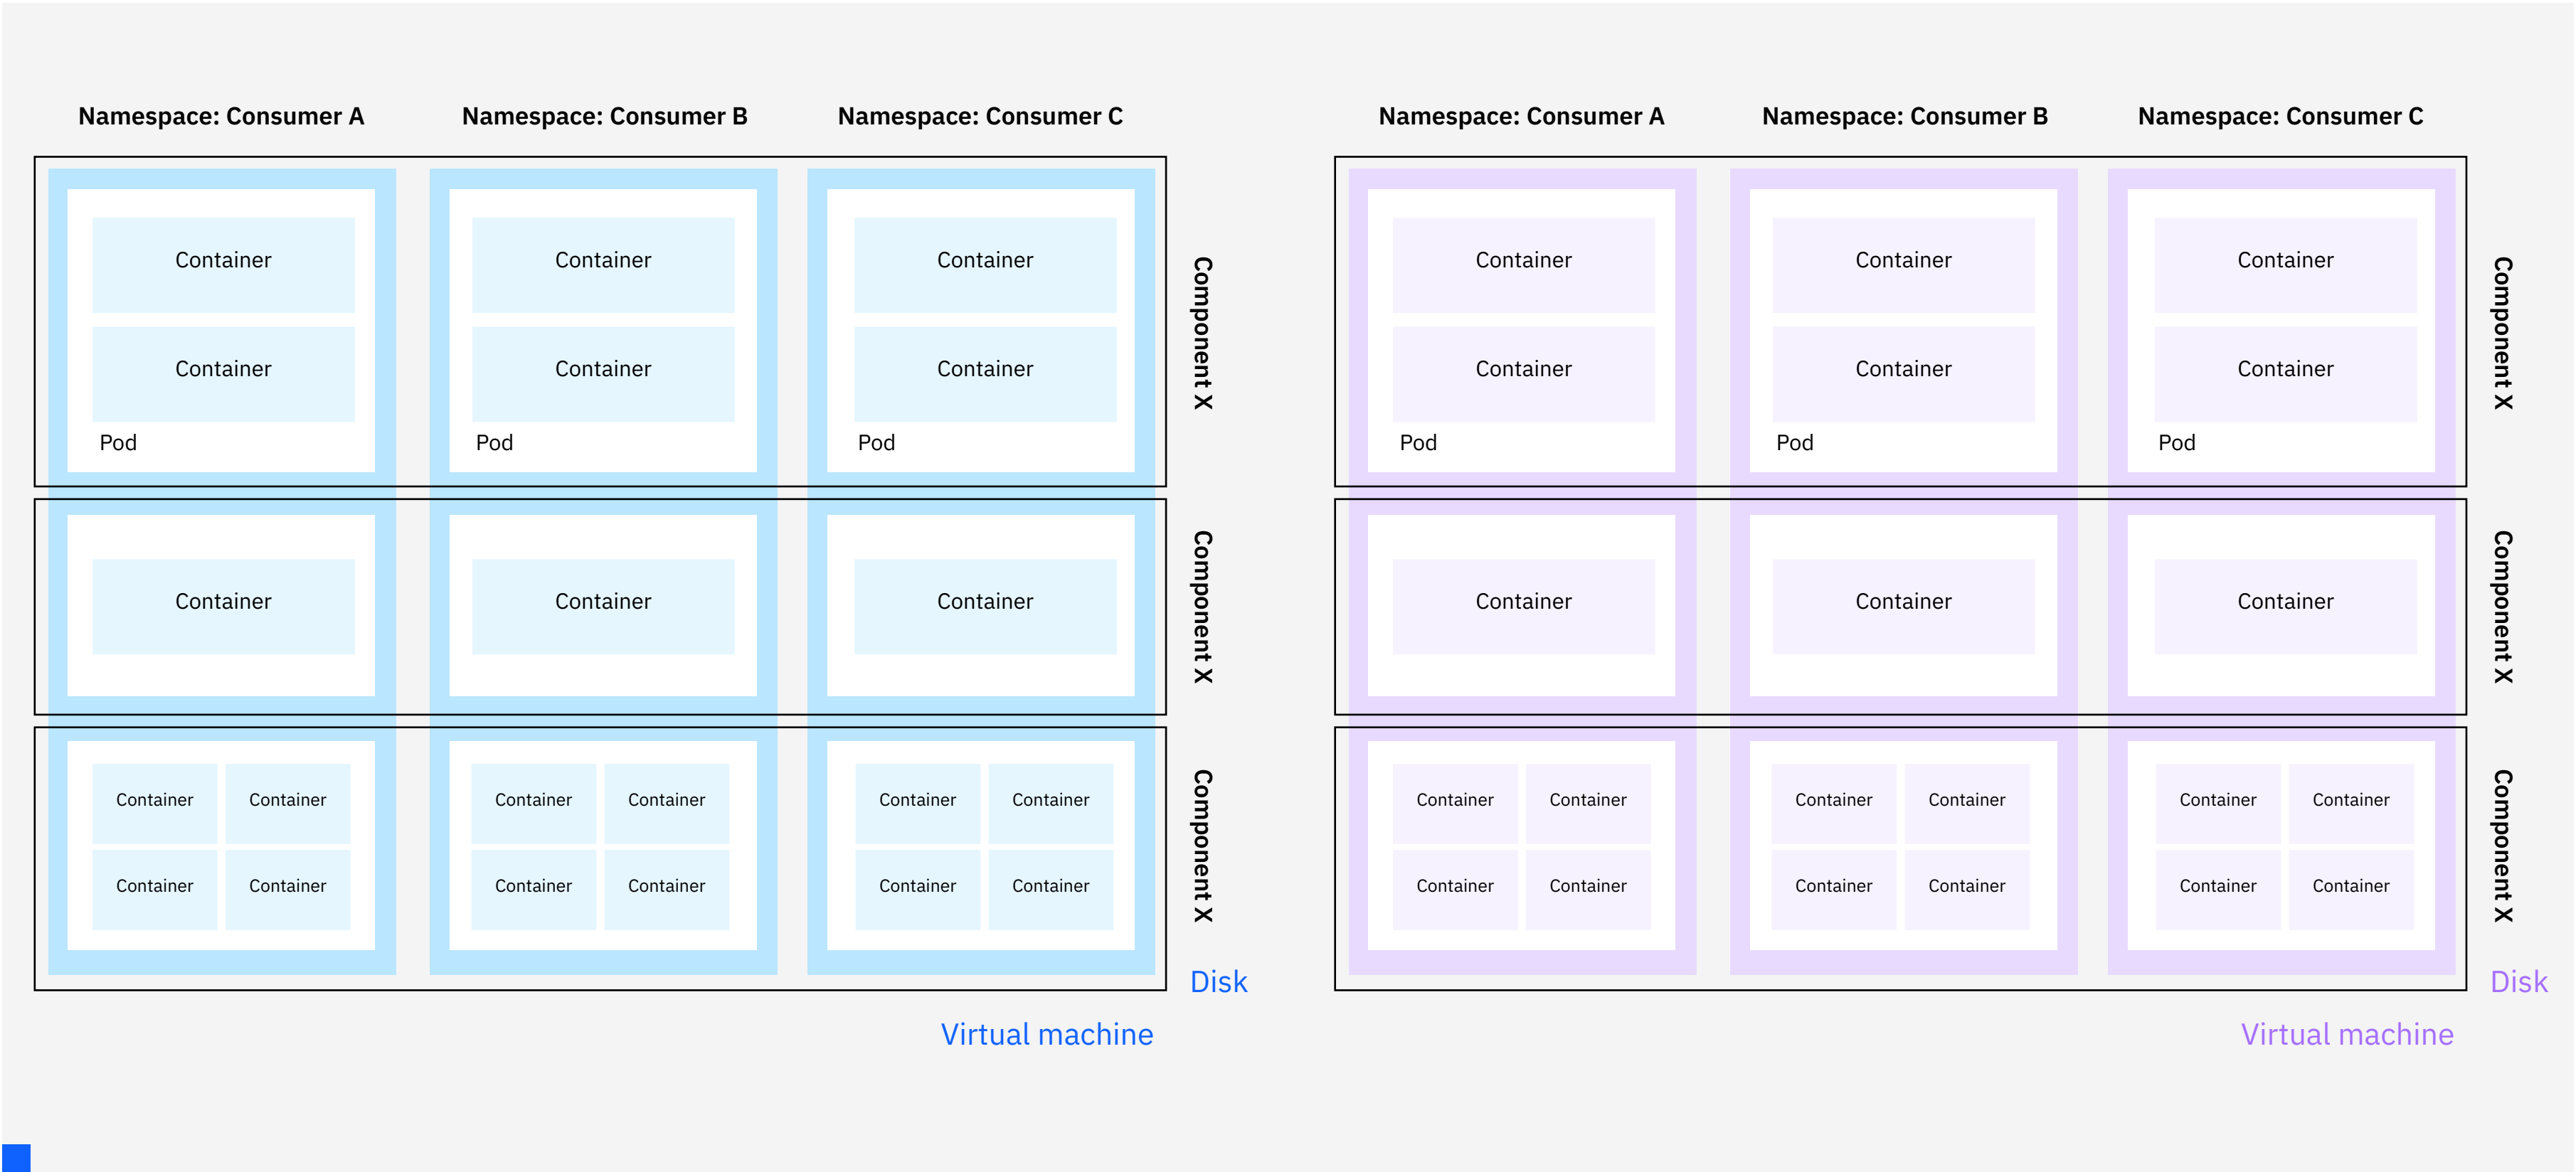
Namespace: Consumer A
Namespace: Consumer B
Namespace: Consumer C

Container
Container
Pod

Container
Container
Pod

Container
Container
Pod

Component X

Container

Container

Container

Component X

Container
Container
Container
Container

Container
Container
Container
Container

Container
Container
Container
Container

Component X

Disk

Virtual machine

Namespace: Consumer A
Namespace: Consumer B
Namespace: Consumer C

Container
Container
Pod

Container
Container
Pod

Container
Container
Pod

Component X

Container

Container

Container

Component X

Container
Container
Container
Container

Container
Container
Container
Container

Container
Container
Container
Container

Component X

Disk

Virtual machine